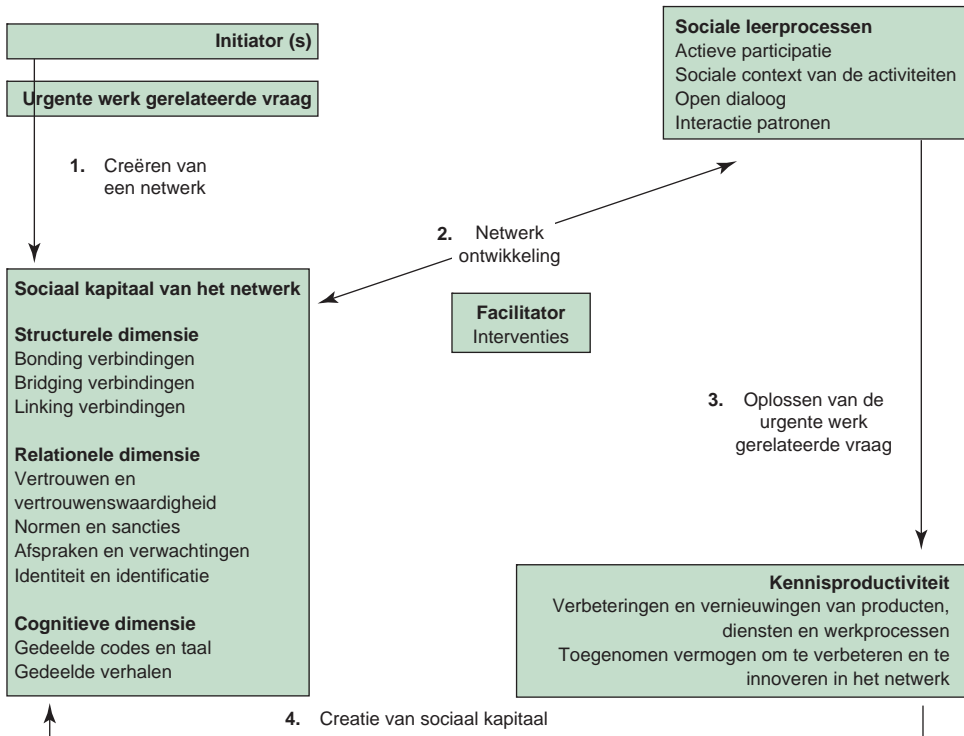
Initiator (s)

Urgente werk gerelateerde vraag

1. Creëren van een netwerk

Sociale leerprocessen
Actieve participatie
Sociale context van de activiteiten
Open dialoog
Interactie patronen

2. Netwerk ontwikkeling

Sociaal kapitaal van het netwerk

Structurele dimensie
Bonding verbindingen
Bridging verbindingen
Linking verbindingen

Relationele dimensie
Vertrouwen en vertrouwenswaardigheid
Normen en sancties
Afspraken en verwachtingen
Identiteit en identificatie

Cognitieve dimensie
Gedeelde codes en taal
Gedeelde verhalen

Facilitator
Interventies

3. Oplossen van de urgente werk gerelateerde vraag

Kennisproductiviteit
Verbeteringen en vernieuwingen van producten, diensten en werkprocessen
Toegenomen vermogen om te verbeteren en te innoveren in het netwerk

4. Creatie van sociaal kapitaal